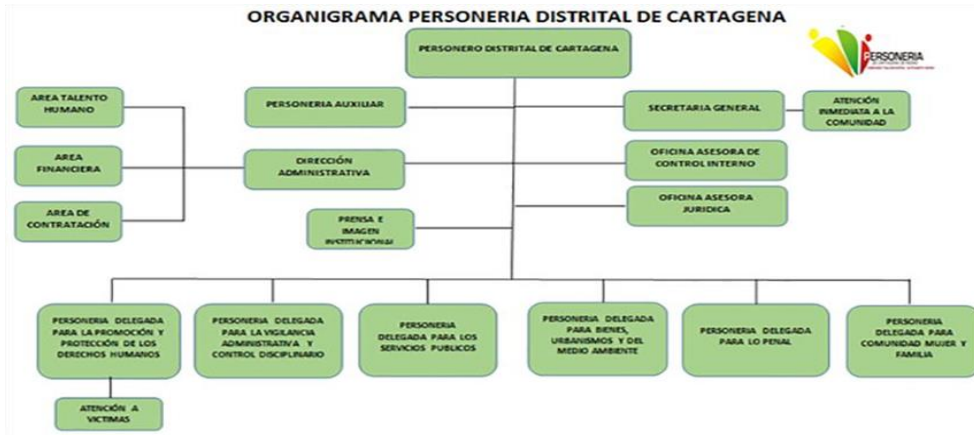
ORGANIGRAMA PERSONERIA DISTRITAL DE CARTAGENA

PERSONERIA
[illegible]

PERSONERO DISTRITAL DE CARTAGENA

AREA TALENTO HUMANO

PERSONERIA AUXILIAR

SECRETARIA GENERAL

ATENCIÓN INMEDIATA A LA COMUNIDAD

AREA FINANCIERA

DIRECCIÓN ADMINISTRATIVA

OFICINA ASESORA DE CONTROL INTERNO

AREA DE CONTRATACIÓN

PRENSA E IMAGEN INSTITUCIONAL

OFICINA ASESORA JURIDICA

PERSONERIA DELEGADA PARA LA PROMOCIÓN Y PROTECCIÓN DE LOS DERECHOS HUMANOS

PERSONERIA DELEGADA PARA LA VIGILANCIA ADMINISTRATIVA Y CONTROL DISCIPLINARIO

PERSONERIA DELEGADA PARA LOS SERVICIOS PUBLICOS

PERSONERIA DELEGADA PARA BIENES, URBANISMOS Y DEL MEDIO AMBIENTE

PERSONERIA DELEGADA PARA LO PENAL

PERSONERIA DELEGADA PARA COMUNIDAD MUJER Y FAMILIA

ATENCIÓN A VICTIMAS